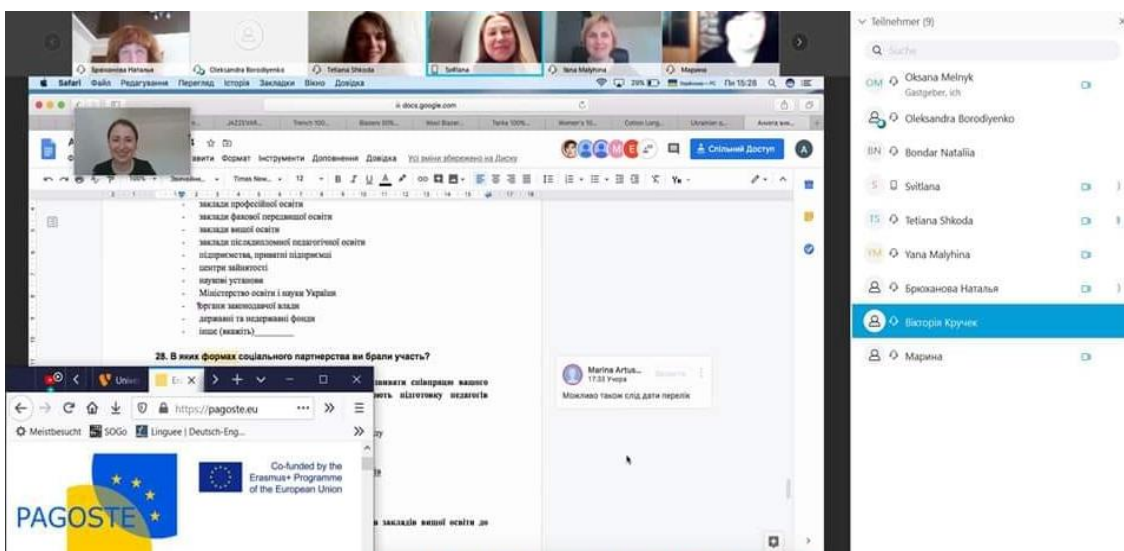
Брюханова Наталья
Oleksandra Borodiyenko
Tetiana Shkoda
Svitlana
Yana Malyhina
Марина

Safari Файл Редагування Перегляд Історія Закладки Вікно Довідка
Пн 15:28

docs.google.com

JAZZSTAR... Trench 100... Blazers 50%... Wool Blazer... Tanks 100%... Women's 10... Cotton Long... Ukrainian s... Анкета вик...

вставити Формат Інструменти Доповнення Довідка Усі зміни збережено на Диску
Спільний доступ
A

Times New... 12

- заклади професійної освіти
- заклади фахової передвищої освіти
- заклади вищої освіти
- заклади післядипломної педагогічної освіти
- підприємства, приватні підприємці
- центри зайнятості
- наукові установи
- Міністерство освіти і науки України
- Органи законодавчої влади
- державні та недержавні фонди
- інше (вкажіть)________

28. В яких формах соціального партнерства ви брали участь?

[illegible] співпрацю вашого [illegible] підготовку педагогів

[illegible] закладів вищої освіти до

Marina Artus...
17:33 Учора
Можливо також слід дати перелік

Univ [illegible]
https://pagoste.eu
Meistbesucht SOGo Linguee | Deutsch-Eng...

Co-funded by the Erasmus+ Programme of the European Union
PAGOSTE

Teilnehmer (9)
Suche
OM Oksana Melnyk
Gastgeber, ich
Oleksandra Borodiyenko
BN Bondar Nataliia
S Svitlana
TS Tetiana Shkoda
YM Yana Malyhina
Брюханова Наталья
Вікторія Кручек
Марина